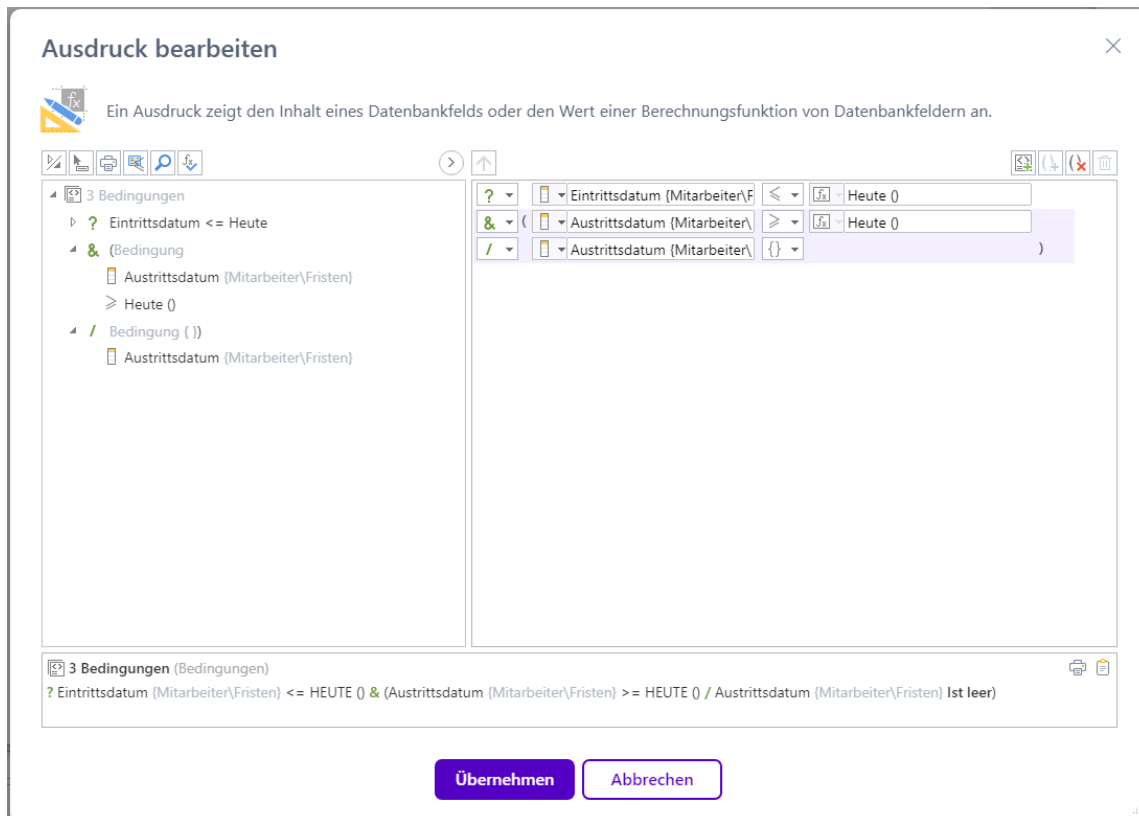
Ausdruck bearbeiten

Ein Ausdruck zeigt den Inhalt eines Datenbankfelds oder den Wert einer Berechnungsfunktion von Datenbankfeldern an.

3 Bedingungen
? Eintrittsdatum <= Heute
& (Bedingung
Austrittsdatum {Mitarbeiter\Fristen}
⩾ Heute ()
/ Bedingung { })
Austrittsdatum {Mitarbeiter\Fristen}

? Eintrittsdatum {Mitarbeiter\F ⩽ Heute ()
& ( Austrittsdatum {Mitarbeiter\ ⩾ Heute ()
/ Austrittsdatum {Mitarbeiter\ {} )

3 Bedingungen (Bedingungen)
? Eintrittsdatum {Mitarbeiter\Fristen} <= HEUTE () & (Austrittsdatum {Mitarbeiter\Fristen} >= HEUTE () / Austrittsdatum {Mitarbeiter\Fristen} Ist leer)

Übernehmen
Abbrechen